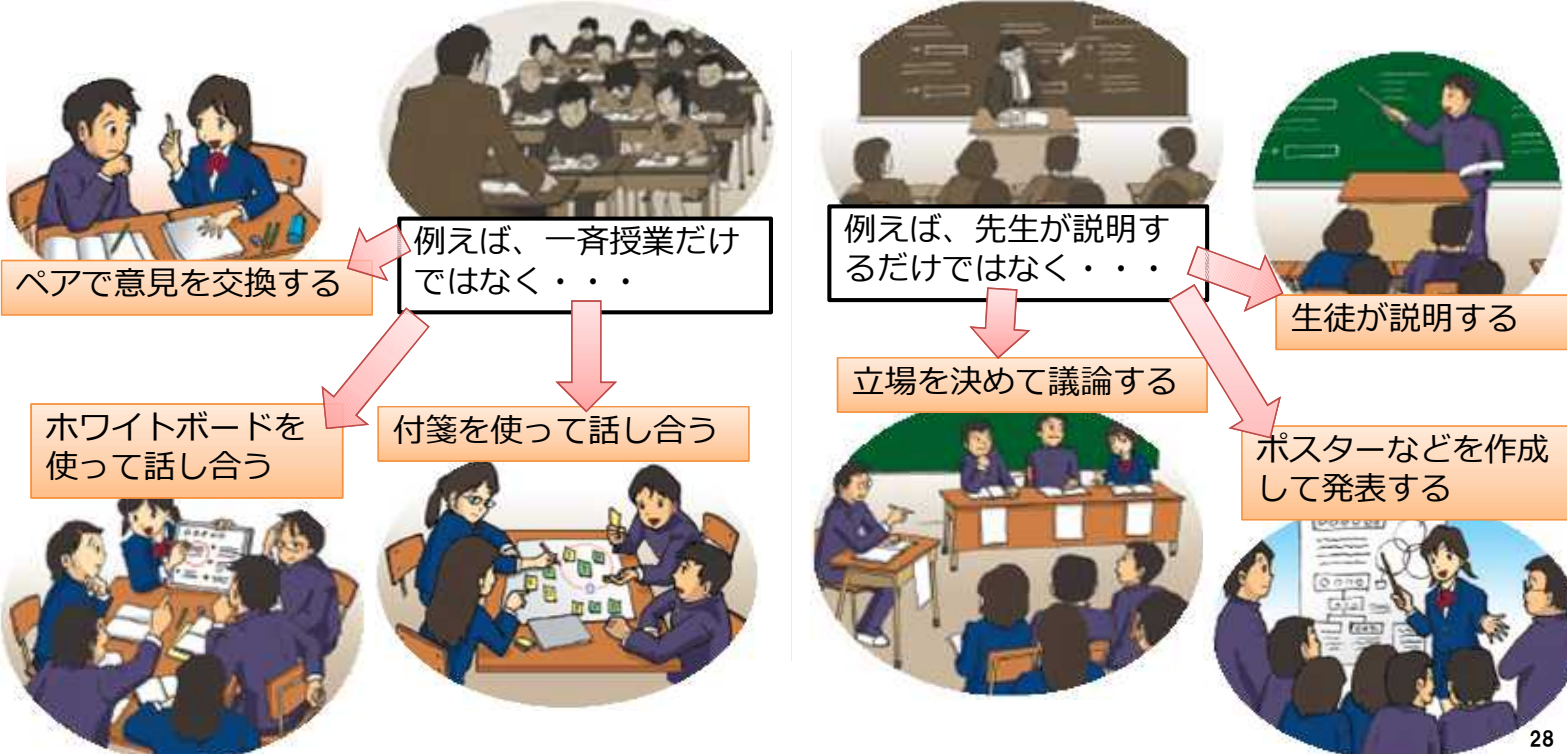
例えば、一斉授業だけではなく・・・

ペアで意見を交換する

ホワイトボードを使って話し合う

付箋を使って話し合う

例えば、先生が説明するだけではなく・・・

生徒が説明する

立場を決めて議論する

ポスターなどを作成して発表する

28